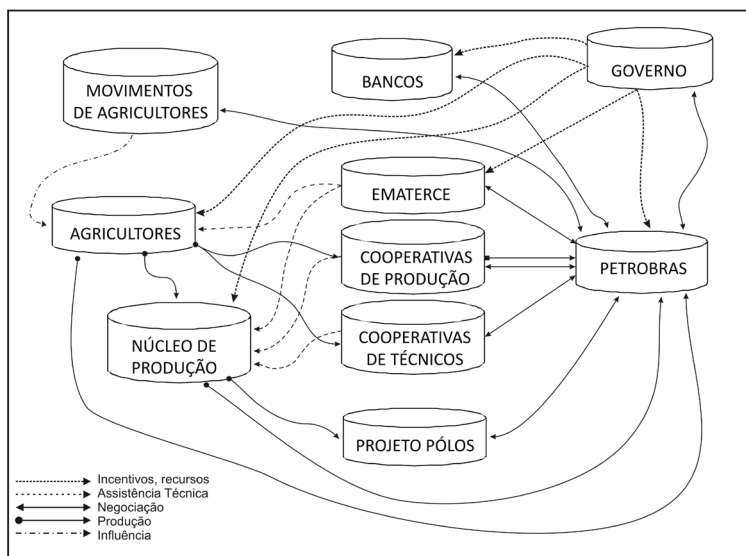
MOVIMENTOS DE AGRICULTORES

BANCOS

GOVERNO

EMATERCE

AGRICULTORES

COOPERATIVAS DE PRODUÇÃO

PETROBRAS

NÚCLEO DE PRODUÇÃO

COOPERATIVAS DE TÉCNICOS

PROJETO PÓLOS

Incentivos, recursos
Assistência Técnica
Negociação
Produção
Influência